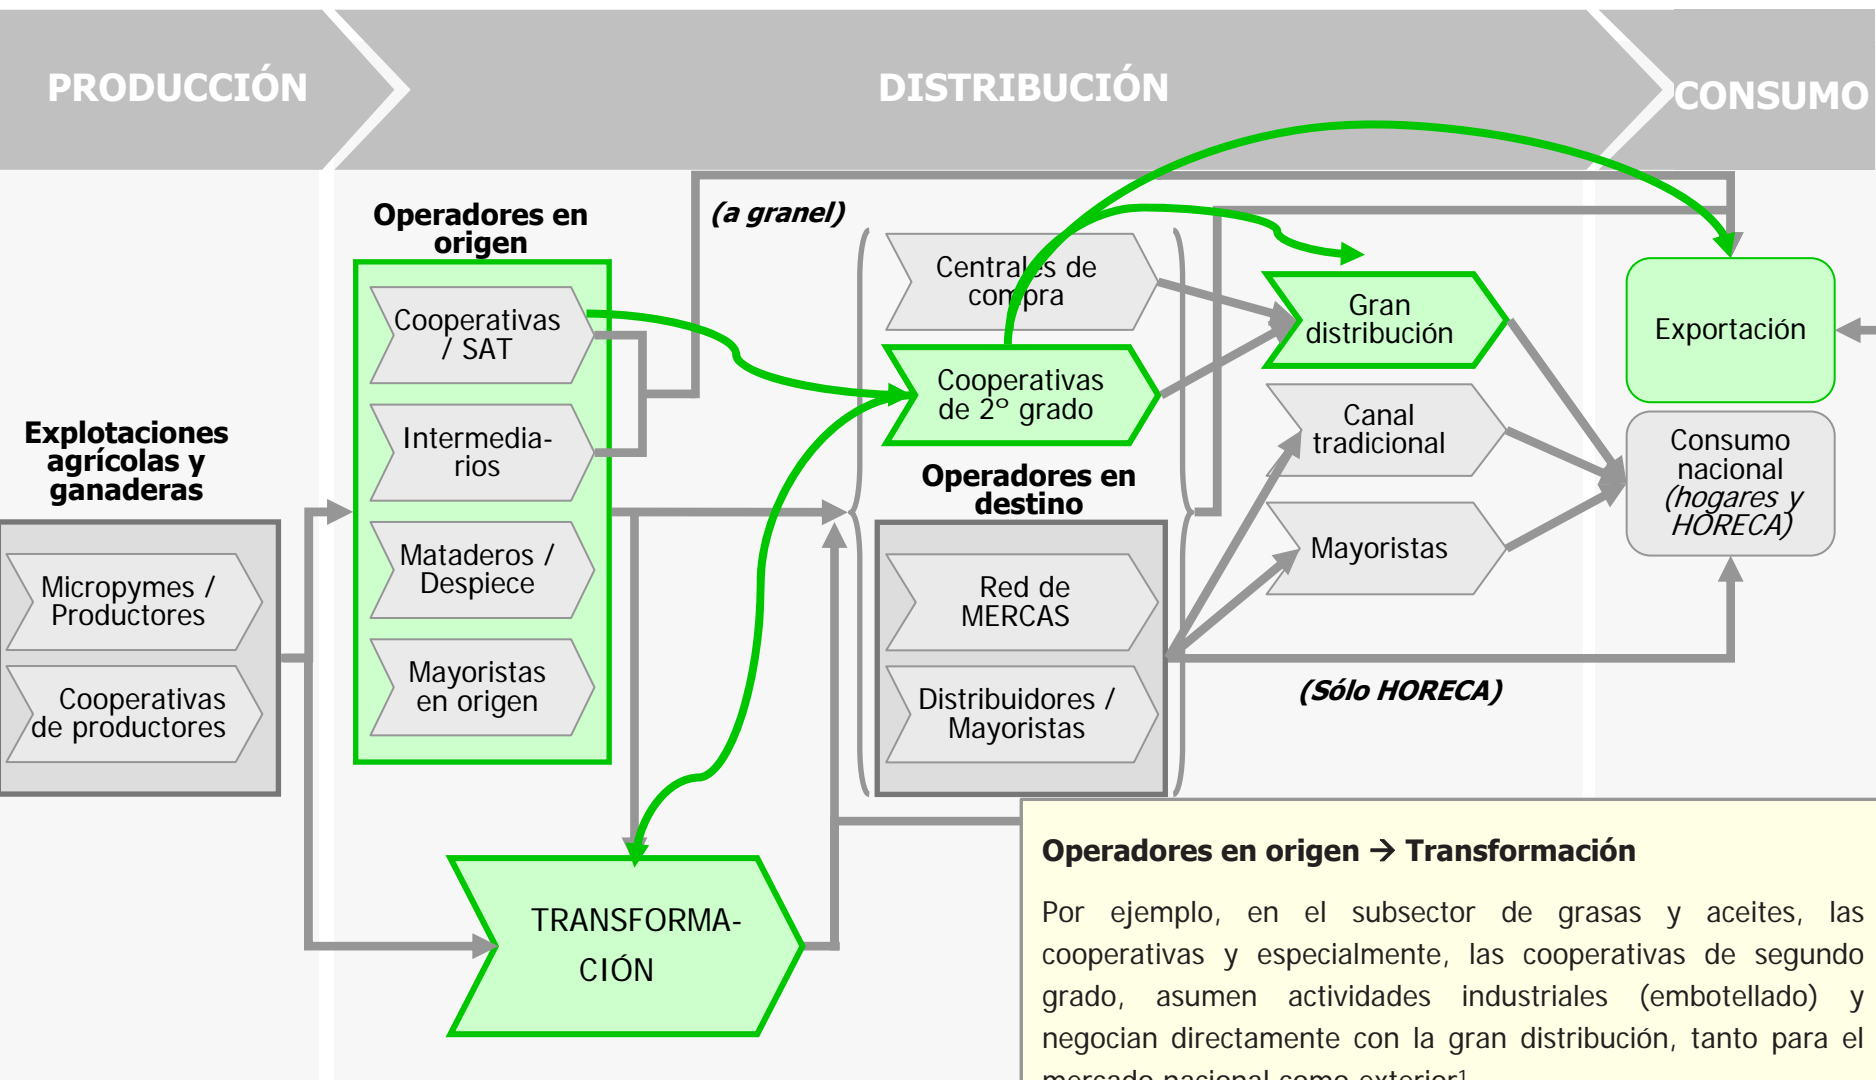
PRODUCCIÓN

DISTRIBUCIÓN

CONSUMO

Operadores en origen

(a granel)

Centrales de compra

Cooperativas / SAT

Gran distribución

Exportación

Cooperativas de 2º grado

Intermediarios

Canal tradicional

Consumo nacional (hogares y HORECA)

Explotaciones agrícolas y ganaderas

Operadores en destino

Mataderos / Despiece

Mayoristas

Micropymes / Productores

Red de MERCAS

Cooperativas de productores

Mayoristas en origen

Distribuidores / Mayoristas

(Sólo HORECA)

TRANSFORMACIÓN

Operadores en origen → Transformación

Por ejemplo, en el subsector de grasas y aceites, las cooperativas y especialmente, las cooperativas de segundo grado, asumen actividades industriales (embotellado) y negocian directamente con la gran distribución, tanto para el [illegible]